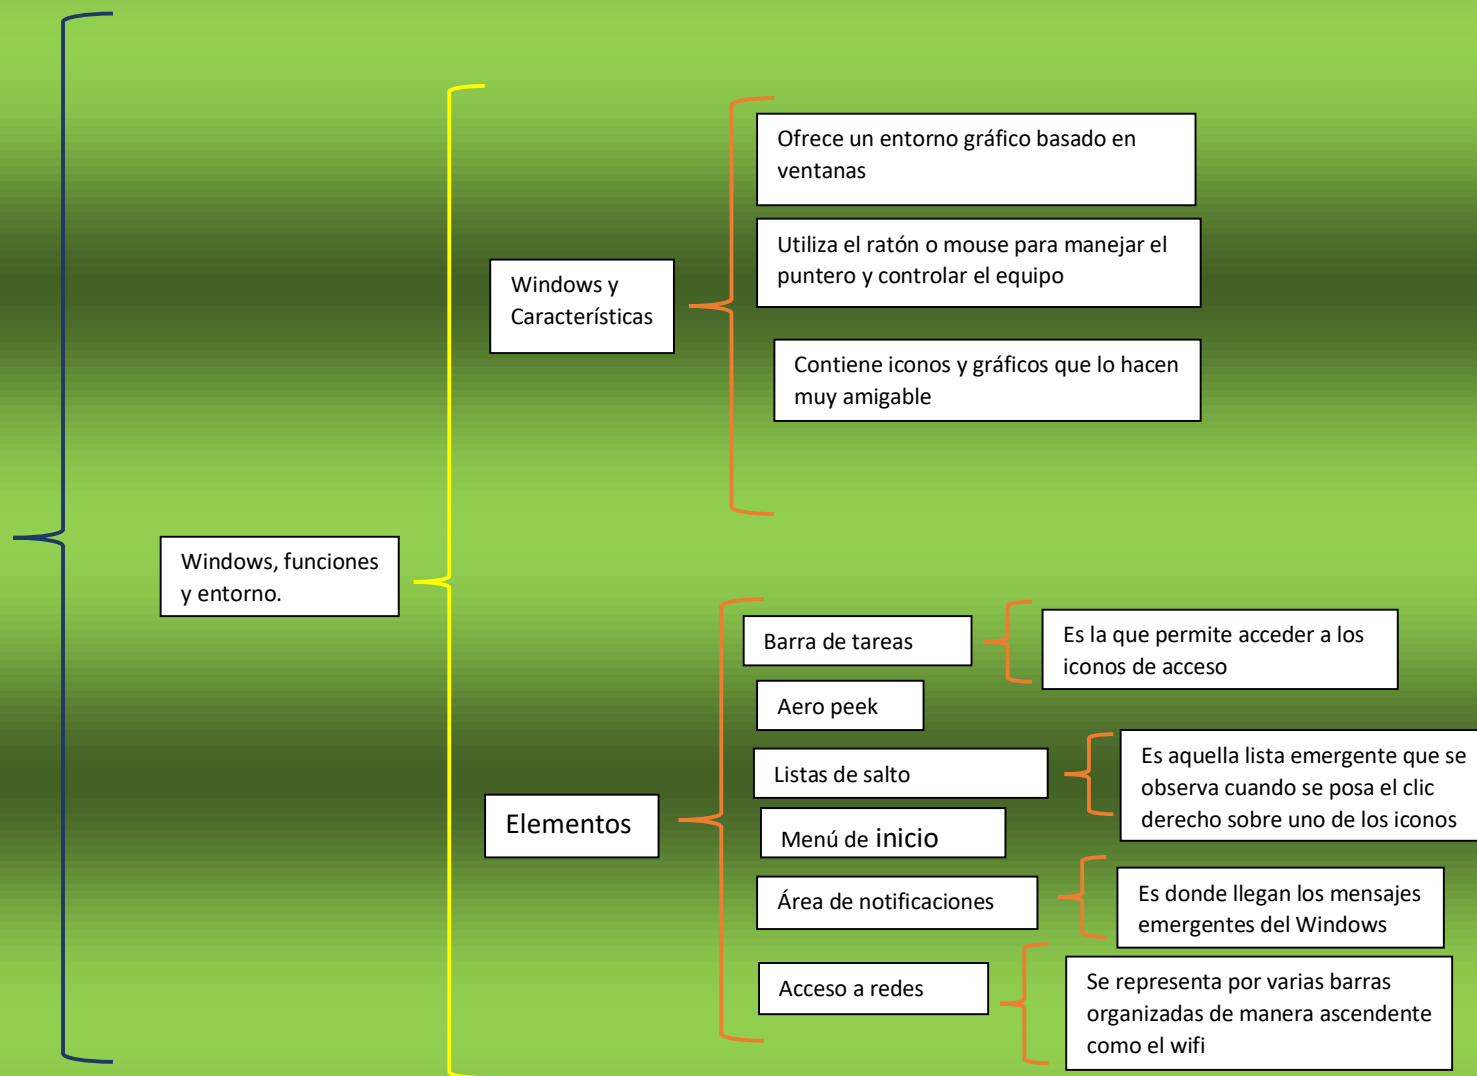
Windows, funciones y entorno.

Windows y Características

Ofrece un entorno gráfico basado en ventanas

Utiliza el ratón o mouse para manejar el puntero y controlar el equipo

Contiene iconos y gráficos que lo hacen muy amigable

Elementos

Barra de tareas

Es la que permite acceder a los iconos de acceso

Aero peek

Listas de salto

Es aquella lista emergente que se observa cuando se posa el clic derecho sobre uno de los iconos

Menú de inicio

Área de notificaciones

Es donde llegan los mensajes emergentes del Windows

Acceso a redes

Se representa por varias barras organizadas de manera ascendente como el wifi